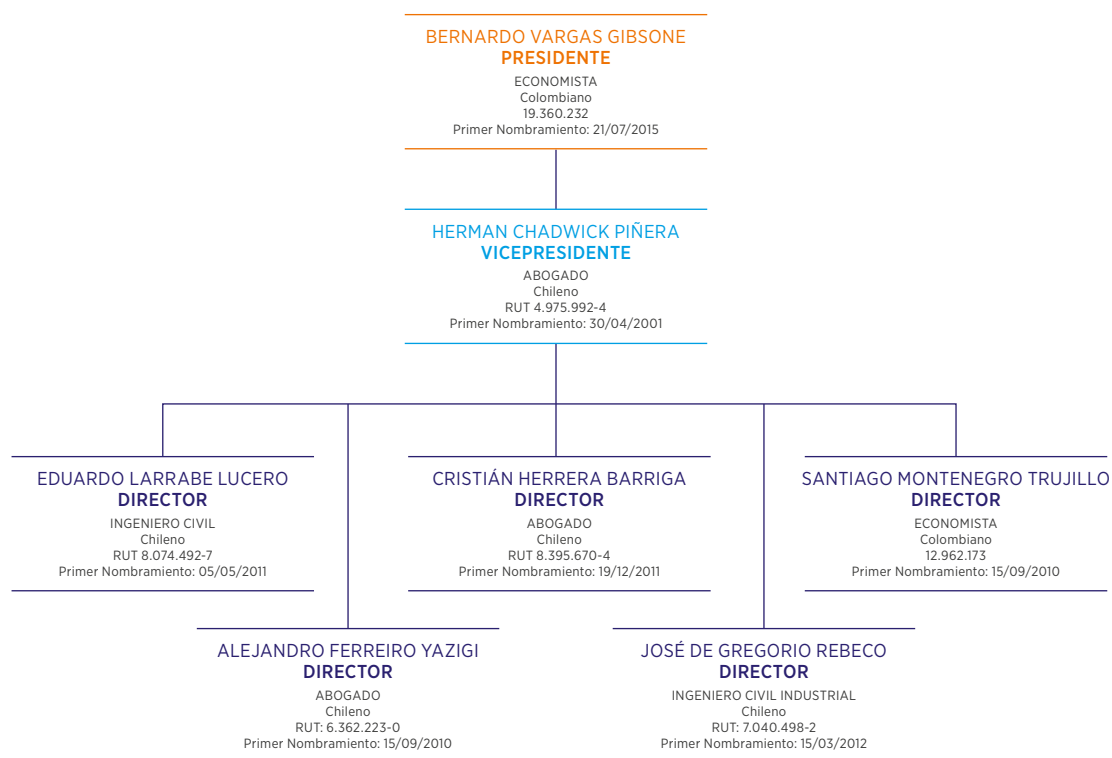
BERNARDO VARGAS GIBSONE
PRESIDENTE
ECONOMISTA
Colombiano
19.360.232
Primer Nombramiento: 21/07/2015

HERMAN CHADWICK PIÑERA
VICEPRESIDENTE
ABOGADO
Chileno
RUT 4.975.992-4
Primer Nombramiento: 30/04/2001

EDUARDO LARRABE LUCERO
DIRECTOR
INGENIERO CIVIL
Chileno
RUT 8.074.492-7
Primer Nombramiento: 05/05/2011

CRISTIÁN HERRERA BARRIGA
DIRECTOR
ABOGADO
Chileno
RUT 8.395.670-4
Primer Nombramiento: 19/12/2011

SANTIAGO MONTENEGRO TRUJILLO
DIRECTOR
ECONOMISTA
Colombiano
12.962.173
Primer Nombramiento: 15/09/2010

ALEJANDRO FERREIRO YAZIGI
DIRECTOR
ABOGADO
Chileno
RUT: 6.362.223-0
Primer Nombramiento: 15/09/2010

JOSÉ DE GREGORIO REBECO
DIRECTOR
INGENIERO CIVIL INDUSTRIAL
Chileno
RUT: 7.040.498-2
Primer Nombramiento: 15/03/2012